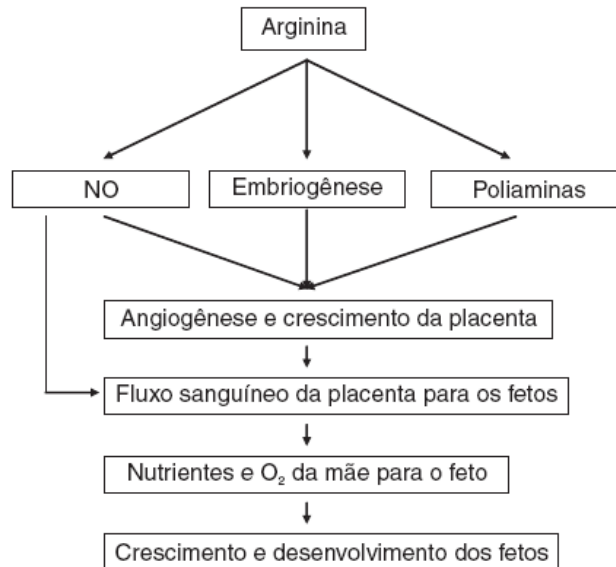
Arginina

NO

Embriogênese

Poliaminas

Angiogênese e crescimento da placenta

Fluxo sanguíneo da placenta para os fetos

Nutrientes e $O_2$ da mãe para o feto

Crescimento e desenvolvimento dos fetos